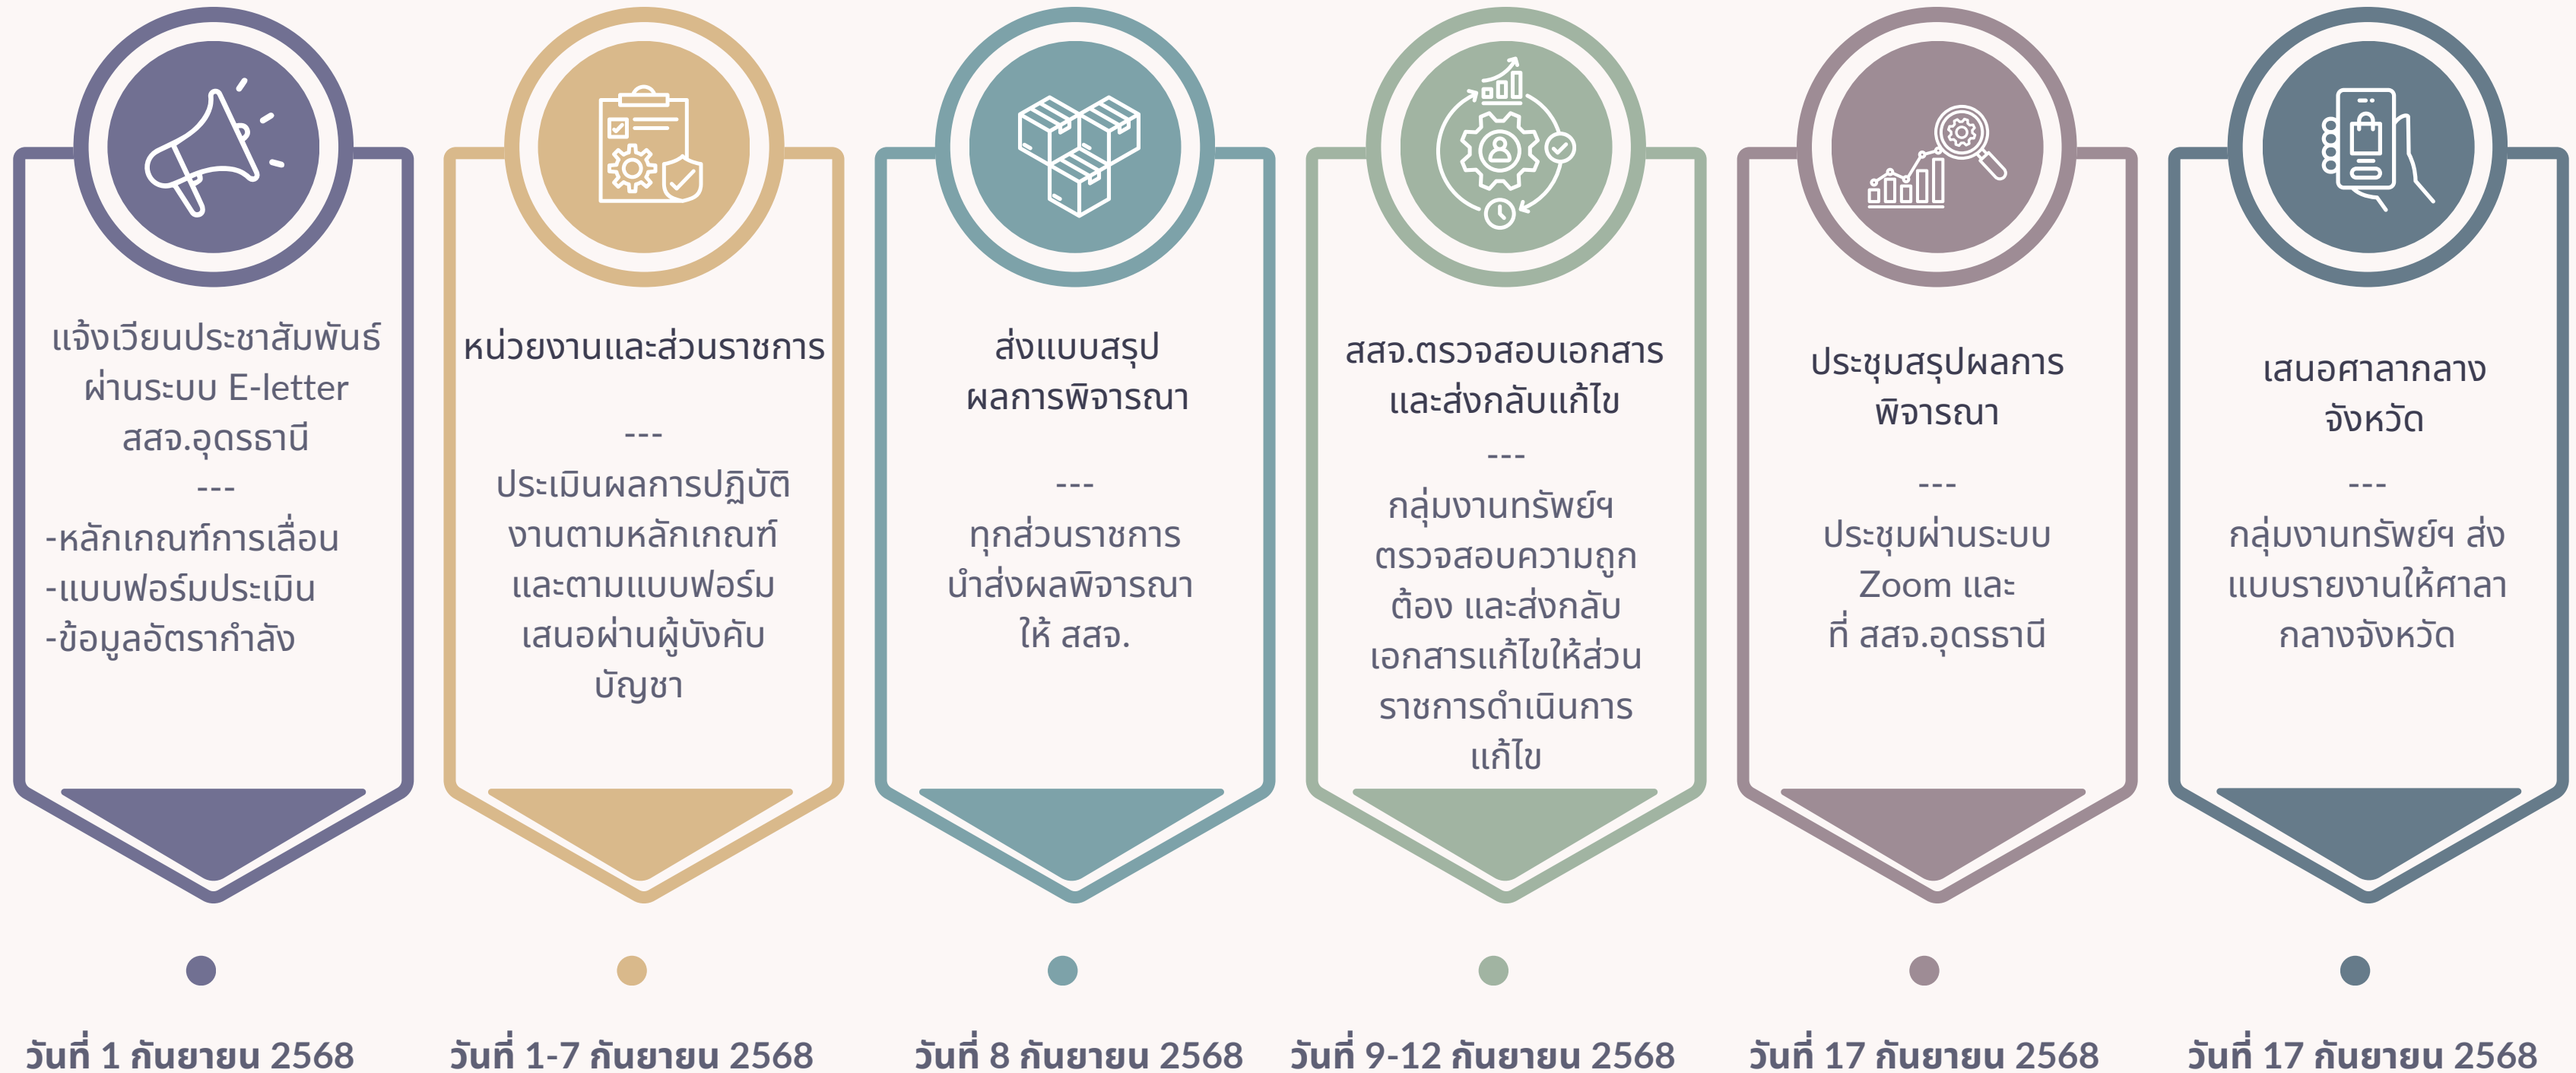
แจ้งเวียนประชาสัมพันธ์ ผ่านระบบ E-letter สสจ.อุดรธานี
---
-หลักเกณฑ์การเลื่อน
-แบบฟอร์มประเมิน
-ข้อมูลอัตรากำลัง

วันที่ 1 กันยายน 2568

หน่วยงานและส่วนราชการ
---
ประเมินผลการปฏิบัติงานตามหลักเกณฑ์และตามแบบฟอร์ม เสนอผ่านผู้บังคับบัญชา

วันที่ 1-7 กันยายน 2568

ส่งแบบสรุปผลการพิจารณา
---
ทุกส่วนราชการนำส่งผลพิจารณาให้ สสจ.

วันที่ 8 กันยายน 2568

สสจ.ตรวจสอบเอกสารและส่งกลับแก้ไข
---
กลุ่มงานทรัพย์ฯ ตรวจสอบความถูกต้อง และส่งกลับเอกสารแก้ไขให้ส่วนราชการดำเนินการแก้ไข

วันที่ 9-12 กันยายน 2568

ประชุมสรุปผลการพิจารณา
---
ประชุมผ่านระบบ Zoom และ ที่ สสจ.อุดรธานี

วันที่ 17 กันยายน 2568

เสนอศาลากลางจังหวัด
---
กลุ่มงานทรัพย์ฯ ส่งแบบรายงานให้ศาลากลางจังหวัด

วันที่ 17 กันยายน 2568